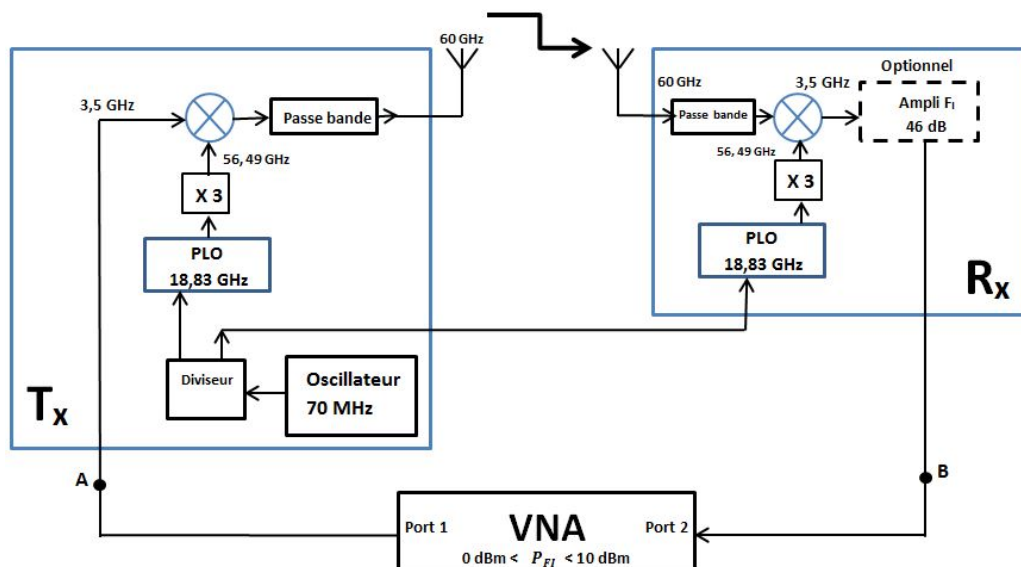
60 GHz

3,5 GHz

Passe bande

56, 49 GHz

X 3

PLO
18,83 GHz

Diviseur

Oscillateur
70 MHz

$T_X$

Optionnel

60 GHz

3,5 GHz

Passe bande

Ampli $F_I$
46 dB

56, 49 GHz

X 3

PLO
18,83 GHz

$R_X$

A

B

Port 1

VNA

Port 2

0 dBm < $P_{FI}$ < 10 dBm